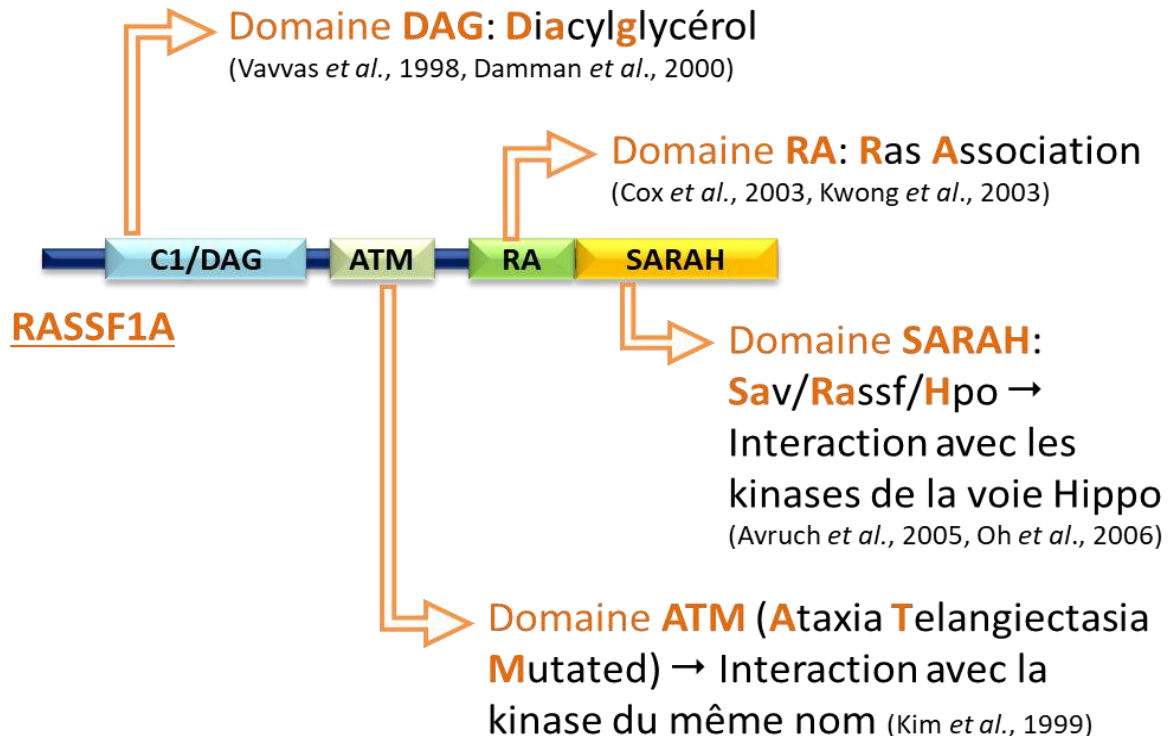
Domaine DAG: Diacylglycérol
(Vavvas et al., 1998, Damman et al., 2000)

Domaine RA: Ras Association
(Cox et al., 2003, Kwong et al., 2003)

C1/DAG ATM RA SARAH

RASSF1A

Domaine SARAH: Sav/Rassf/Hpo → Interaction avec les kinases de la voie Hippo
(Avruch et al., 2005, Oh et al., 2006)

Domaine ATM (Ataxia Telangiectasia Mutated) → Interaction avec la kinase du même nom (Kim et al., 1999)